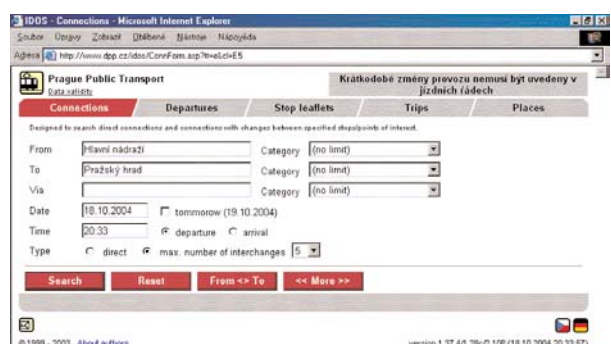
IDOS - Connections - Microsoft Internet Explorer

Soubor Úpravy Zobrazit Oblíbené Nástroje Nápověda

Adresa http://www.dpp.cz/idos/ConnForm.asp?tt=e&cl=E5

Prague Public Transport
Data validity

Krátkodobé změny provozu nemusí být uvedeny v jízdních řádech

Connections | Departures | Stop leaflets | Trips | Places

Designed to search direct connections and connections with changes between specified stops/points of interest.

From Hlavní nádraží Category (no limit)

To Pražský hrad Category (no limit)

Via Category (no limit)

Date 18.10.2004 tommorow (19.10.2004)

Time 20:33 departure arrival

Type direct max. number of interchanges 5

Search Reset From <> To << More >>

© 1999 - 2003 About authors

version 1.37 4/4.28c/3.108 (18.10.2004 20:33:57)